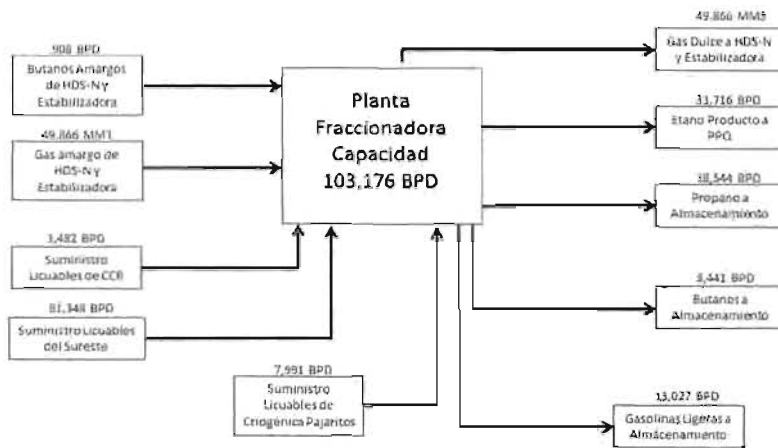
908 BPD
Butanos Amargos de HDS-N y Estabilizadora

49.866 MM3
Gas amargo de HDS-N y Estabilizadora

3,482 BPD
Suministro Licuables de CCR

81,348 BPD
Suministro Licuables del Sureste

7,991 BPD
Suministro Licuables de Criogénica Pajaritos

Planta Fraccionadora Capacidad 103,176 BPD

49.866 MM3
Gas Dulce a HDS-N y Estabilizadora

31,716 BPD
Etano Producto a PPQ

38,544 BPD
Propano a Almacenamiento

3,441 BPD
Butanos a Almacenamiento

13,027 BPD
Gasolinas Ligeras a Almacenamiento